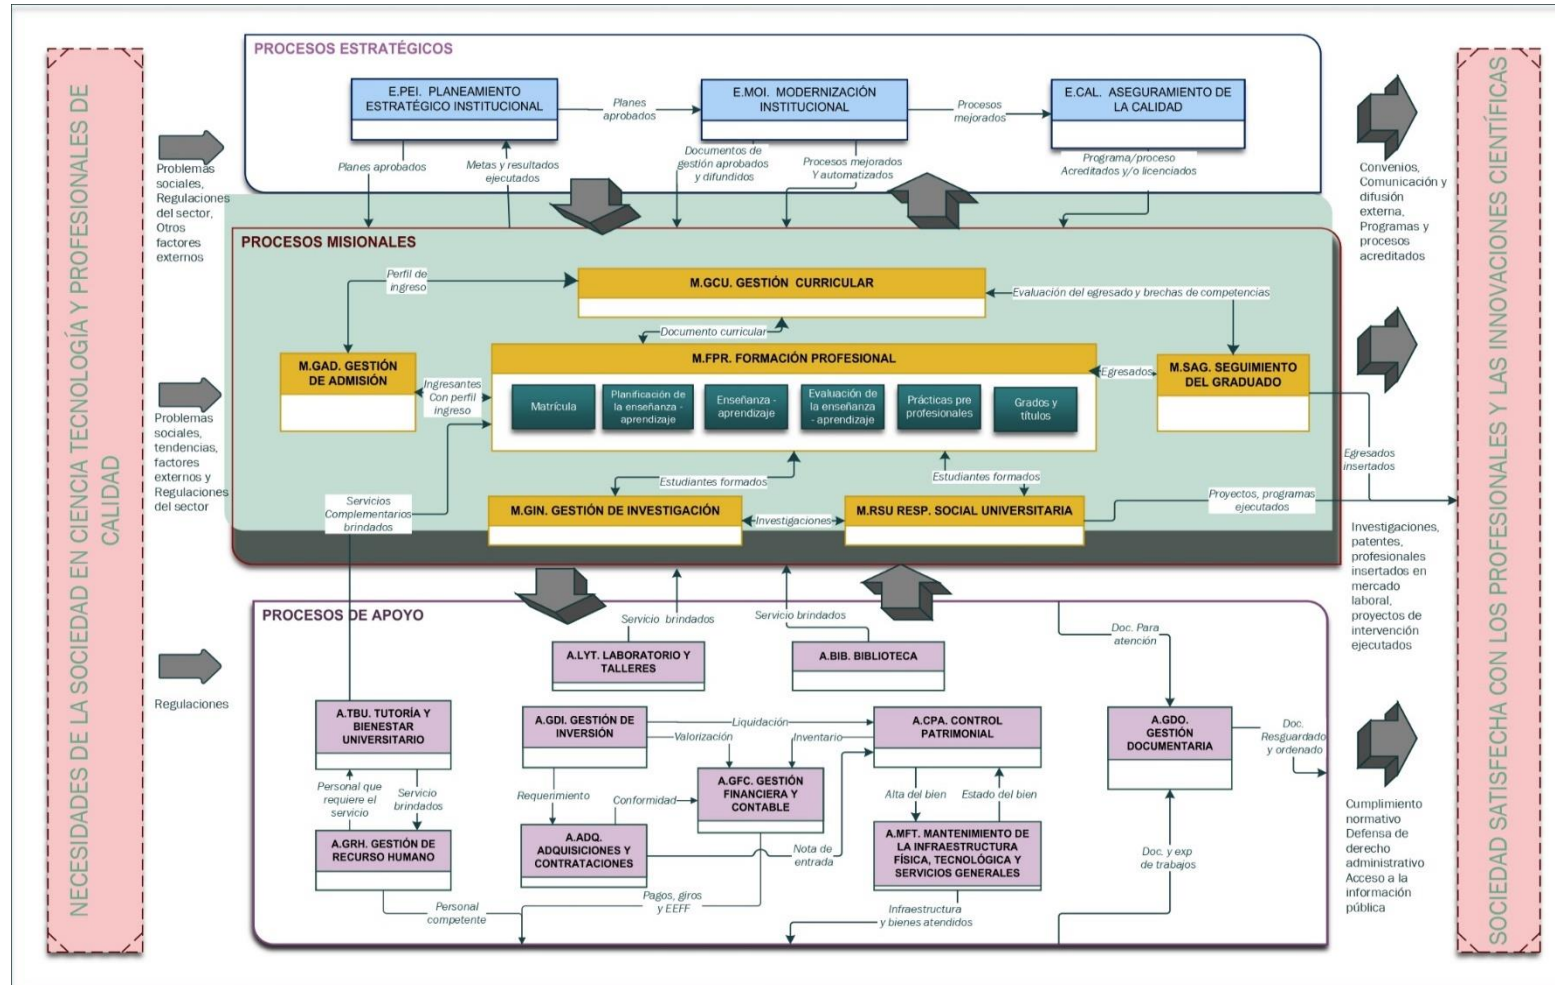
NECESIDADES DE LA SOCIEDAD EN CIENCIA TECNOLOGÍA Y PROFESIONALES DE CALIDAD

Problemas sociales, Regulaciones del sector, Otros factores externos

Problemas sociales, tendencias, factores externos y Regulaciones del sector

Regulaciones

PROCESOS ESTRATÉGICOS

E.PEI. PLANEAMIENTO ESTRATÉGICO INSTITUCIONAL

Planes aprobados

E.MOI. MODERNIZACIÓN INSTITUCIONAL

Procesos mejorados

E.CAL. ASEGURAMIENTO DE LA CALIDAD

Planes aprobados

Metas y resultados ejecutados

Documentos de gestión aprobados y difundidos

Procesos mejorados Y automatizados

Programa/proceso Acreditados y/o licenciados

PROCESOS MISIONALES

Perfil de ingreso

M.GCU. GESTIÓN CURRICULAR

Evaluación del egresado y brechas de competencias

Documento curricular

M.GAD. GESTIÓN DE ADMISIÓN

Ingresantes Con perfil ingreso

M.FPR. FORMACIÓN PROFESIONAL

Egresados

M.SAG. SEGUIMIENTO DEL GRADUADO

Matrícula

Planificación de la enseñanza - aprendizaje

Enseñanza - aprendizaje

Evaluación de la enseñanza - aprendizaje

Prácticas pre profesionales

Grados y títulos

Estudiantes formados

Estudiantes formados

Servicios Complementarios brindados

M.GIN. GESTIÓN DE INVESTIGACIÓN

Investigaciones

M.RSU RESP. SOCIAL UNIVERSITARIA

Proyectos, programas ejecutados

Egresados insertados

PROCESOS DE APOYO

Servicio brindados

Servicio brindados

A.LYT. LABORATORIO Y TALLERES

A.BIB. BIBLIOTECA

Doc. Para atención

A.TBU. TUTORÍA Y BIENESTAR UNIVERSITARIO

A.GDI. GESTIÓN DE INVERSIÓN

Liquidación

Valorización

Inventario

A.CPA. CONTROL PATRIMONIAL

A.GDO. GESTIÓN DOCUMENTARIA

Doc. Resguardado y ordenado

Personal que requiere el servicio

Servicio brindados

Requerimiento

Conformidad

A.GFC. GESTIÓN FINANCIERA Y CONTABLE

Alta del bien

Estado del bien

A.GRH. GESTIÓN DE RECURSO HUMANO

A.ADQ. ADQUISICIONES Y CONTRATACIONES

Nota de entrada

A.MFT. MANTENIMIENTO DE LA INFRAESTRUCTURA FÍSICA, TECNOLÓGICA Y SERVICIOS GENERALES

Doc. y exp de trabajos

Personal competente

Pagos, giros y EEFF

Infraestructura y bienes atendidos

Convenios, Comunicación y difusión externa, Programas y procesos acreditados

Investigaciones, patentes, profesionales insertados en mercado laboral, proyectos de intervención ejecutados

Cumplimiento normativo Defensa de derecho administrativo Acceso a la información pública

SOCIEDAD SATISFECHA CON LOS PROFESIONALES Y LAS INNOVACIONES CIENTÍFICAS